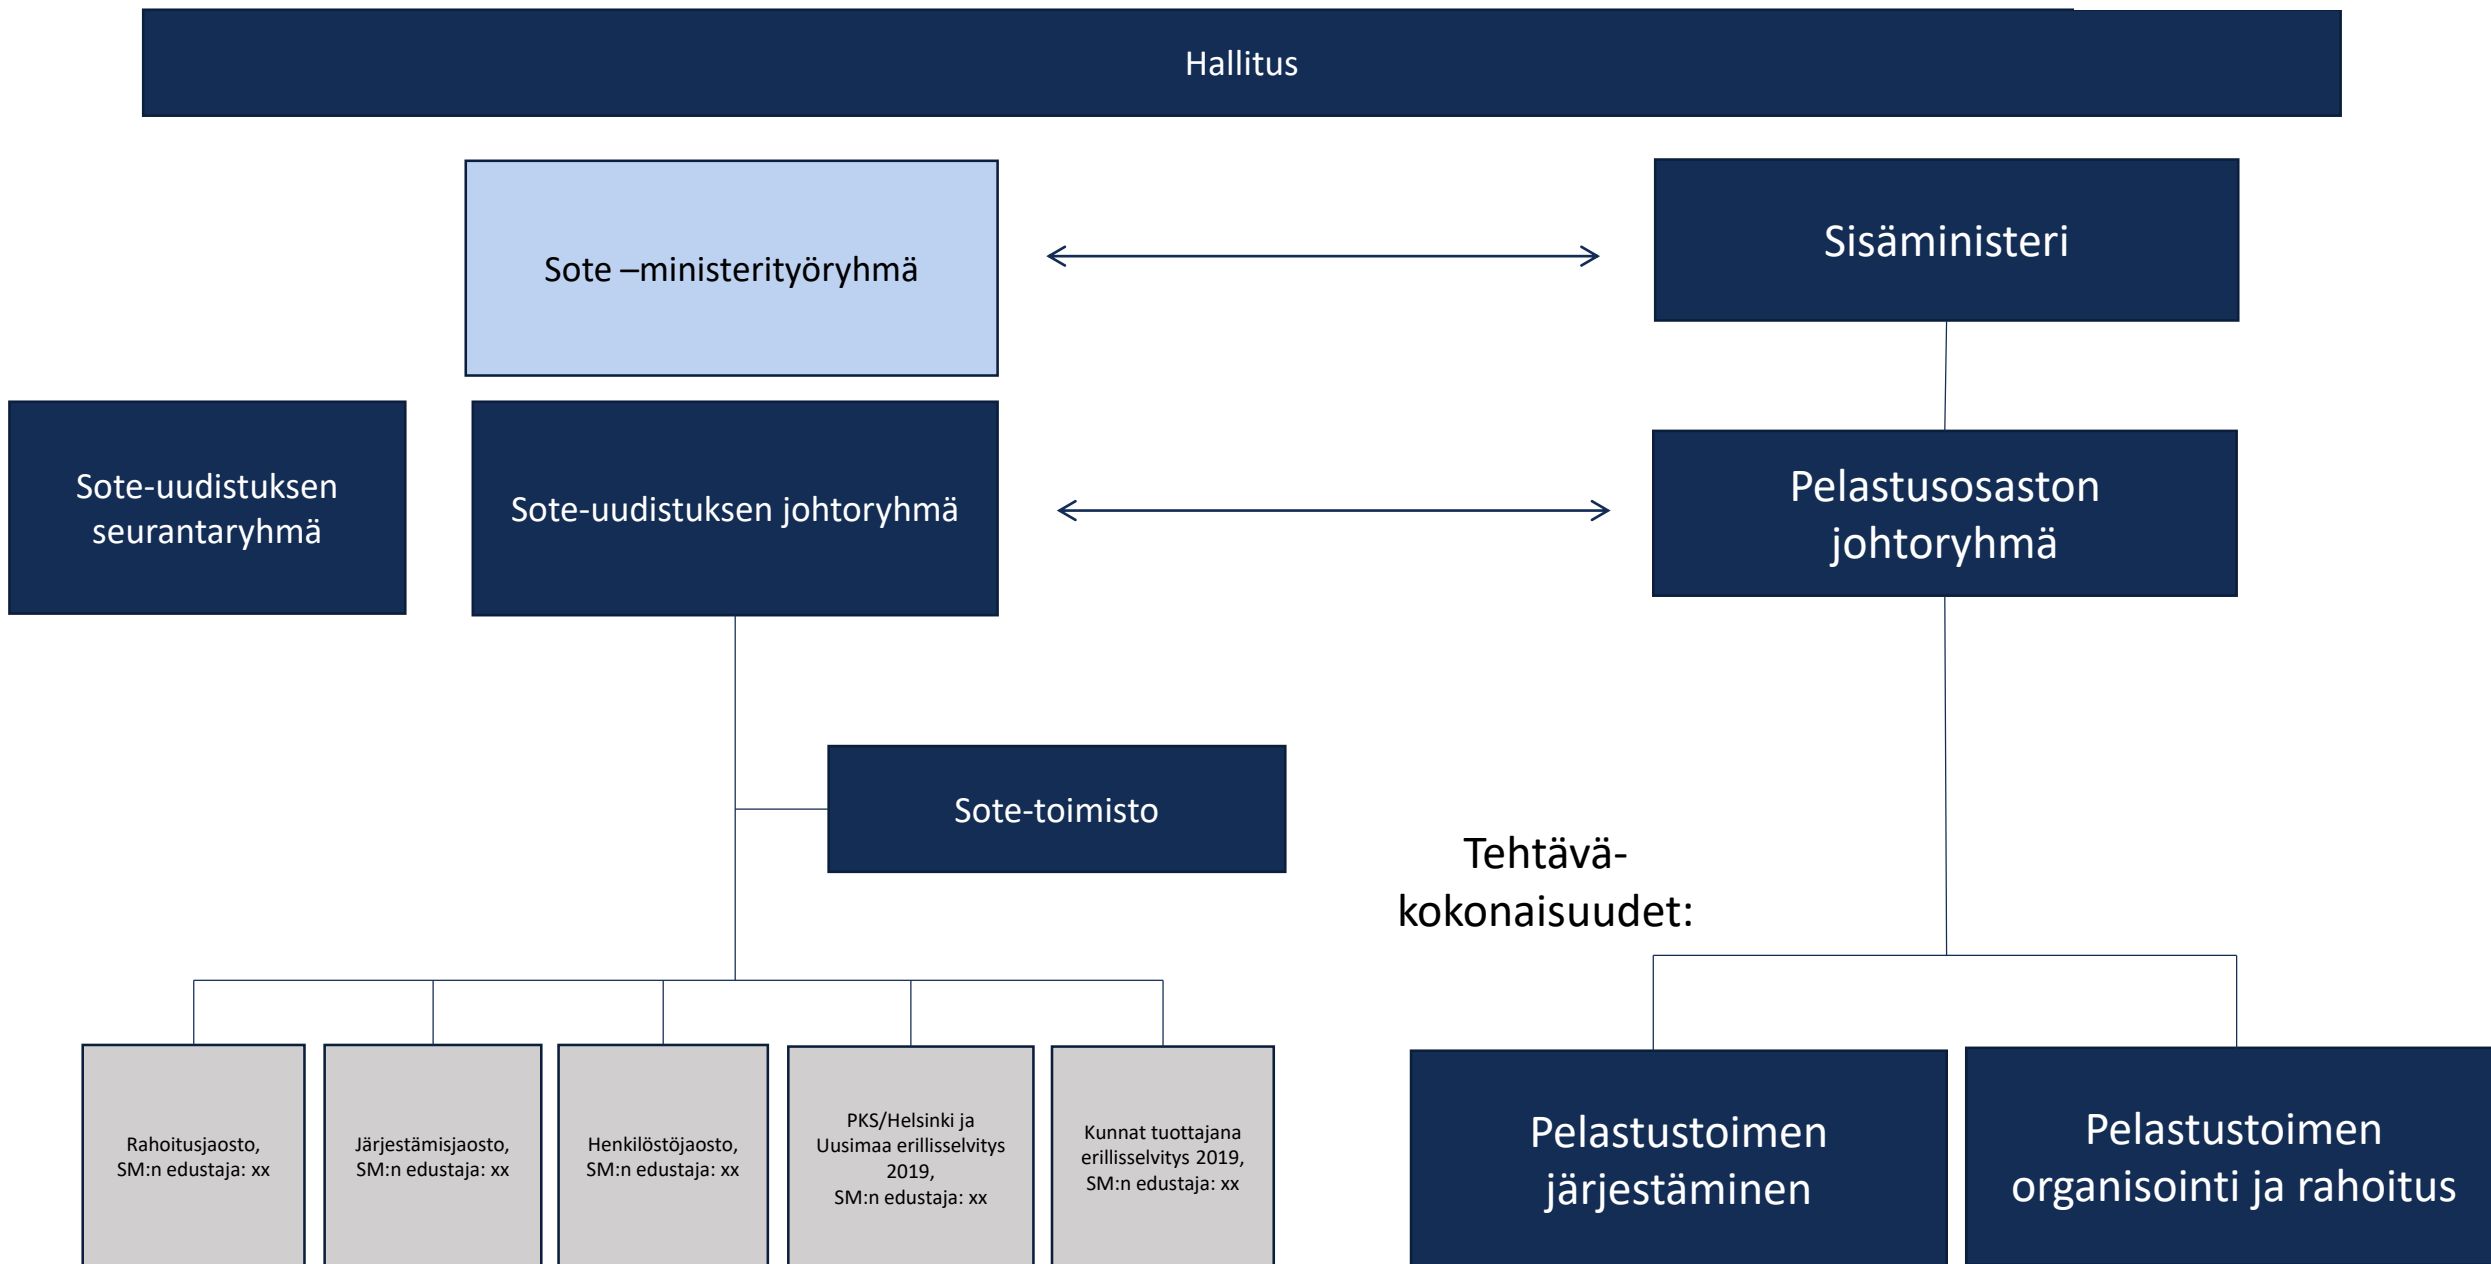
Hallitus

Sote –ministerityöryhmä

Sisäministeri

Sote-uudistuksen seurantaryhmä

Sote-uudistuksen johtoryhmä

Pelastusosaston johtoryhmä

Sote-toimisto

Tehtävä-kokonaisuudet:

Rahoitusjaosto, SM:n edustaja: xx

Järjestämisjaosto, SM:n edustaja: xx

Henkilöstöjaosto, SM:n edustaja: xx

PKS/Helsinki ja Uusimaa erillisselvitys 2019, SM:n edustaja: xx

Kunnat tuottajana erillisselvitys 2019, SM:n edustaja: xx

Pelastustoimen järjestäminen

Pelastustoimen organisointi ja rahoitus